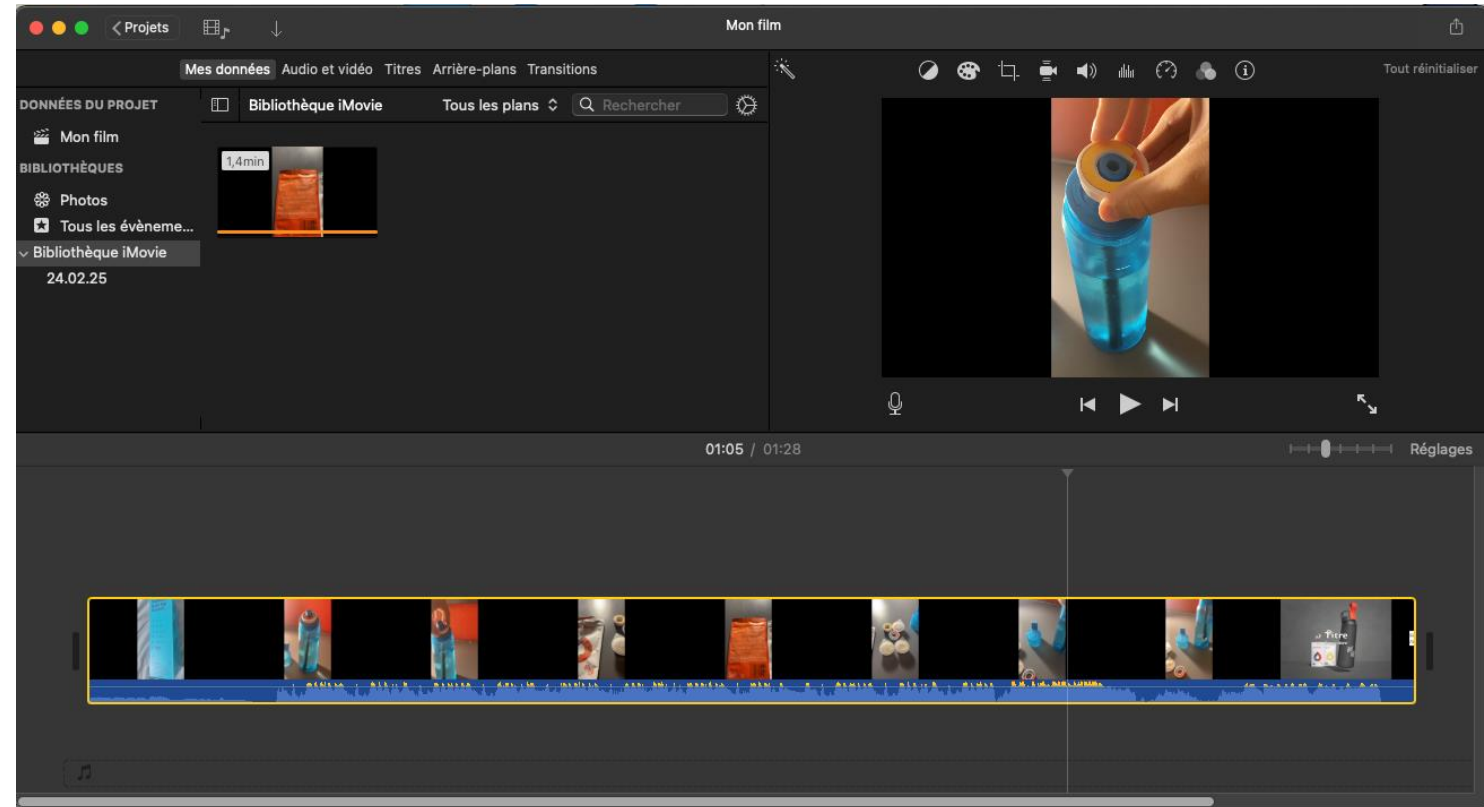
Projets

Mon film

Mes données Audio et vidéo Titres Arrière-plans Transitions

Tout réinitialiser

DONNÉES DU PROJET

Mon film

BIBLIOTHÈQUES

Photos

Tous les évèneme...

Bibliothèque iMovie

24.02.25

Bibliothèque iMovie

Tous les plans

Rechercher

1,4min

01:05 / 01:28

Réglages

Titre